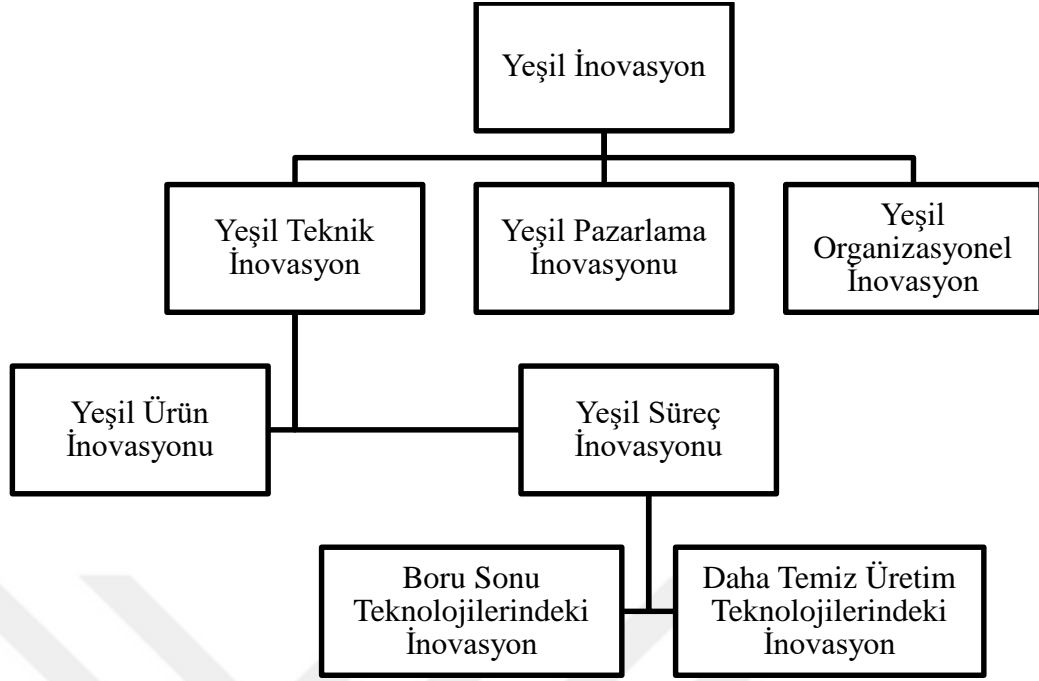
Yeşil İnovasyon

Yeşil Teknik İnovasyon

Yeşil Pazarlama İnovasyonu

Yeşil Organizasyonel İnovasyon

Yeşil Ürün İnovasyonu

Yeşil Süreç İnovasyonu

Boru Sonu Teknolojilerindeki İnovasyon

Daha Temiz Üretim Teknolojilerindeki İnovasyon